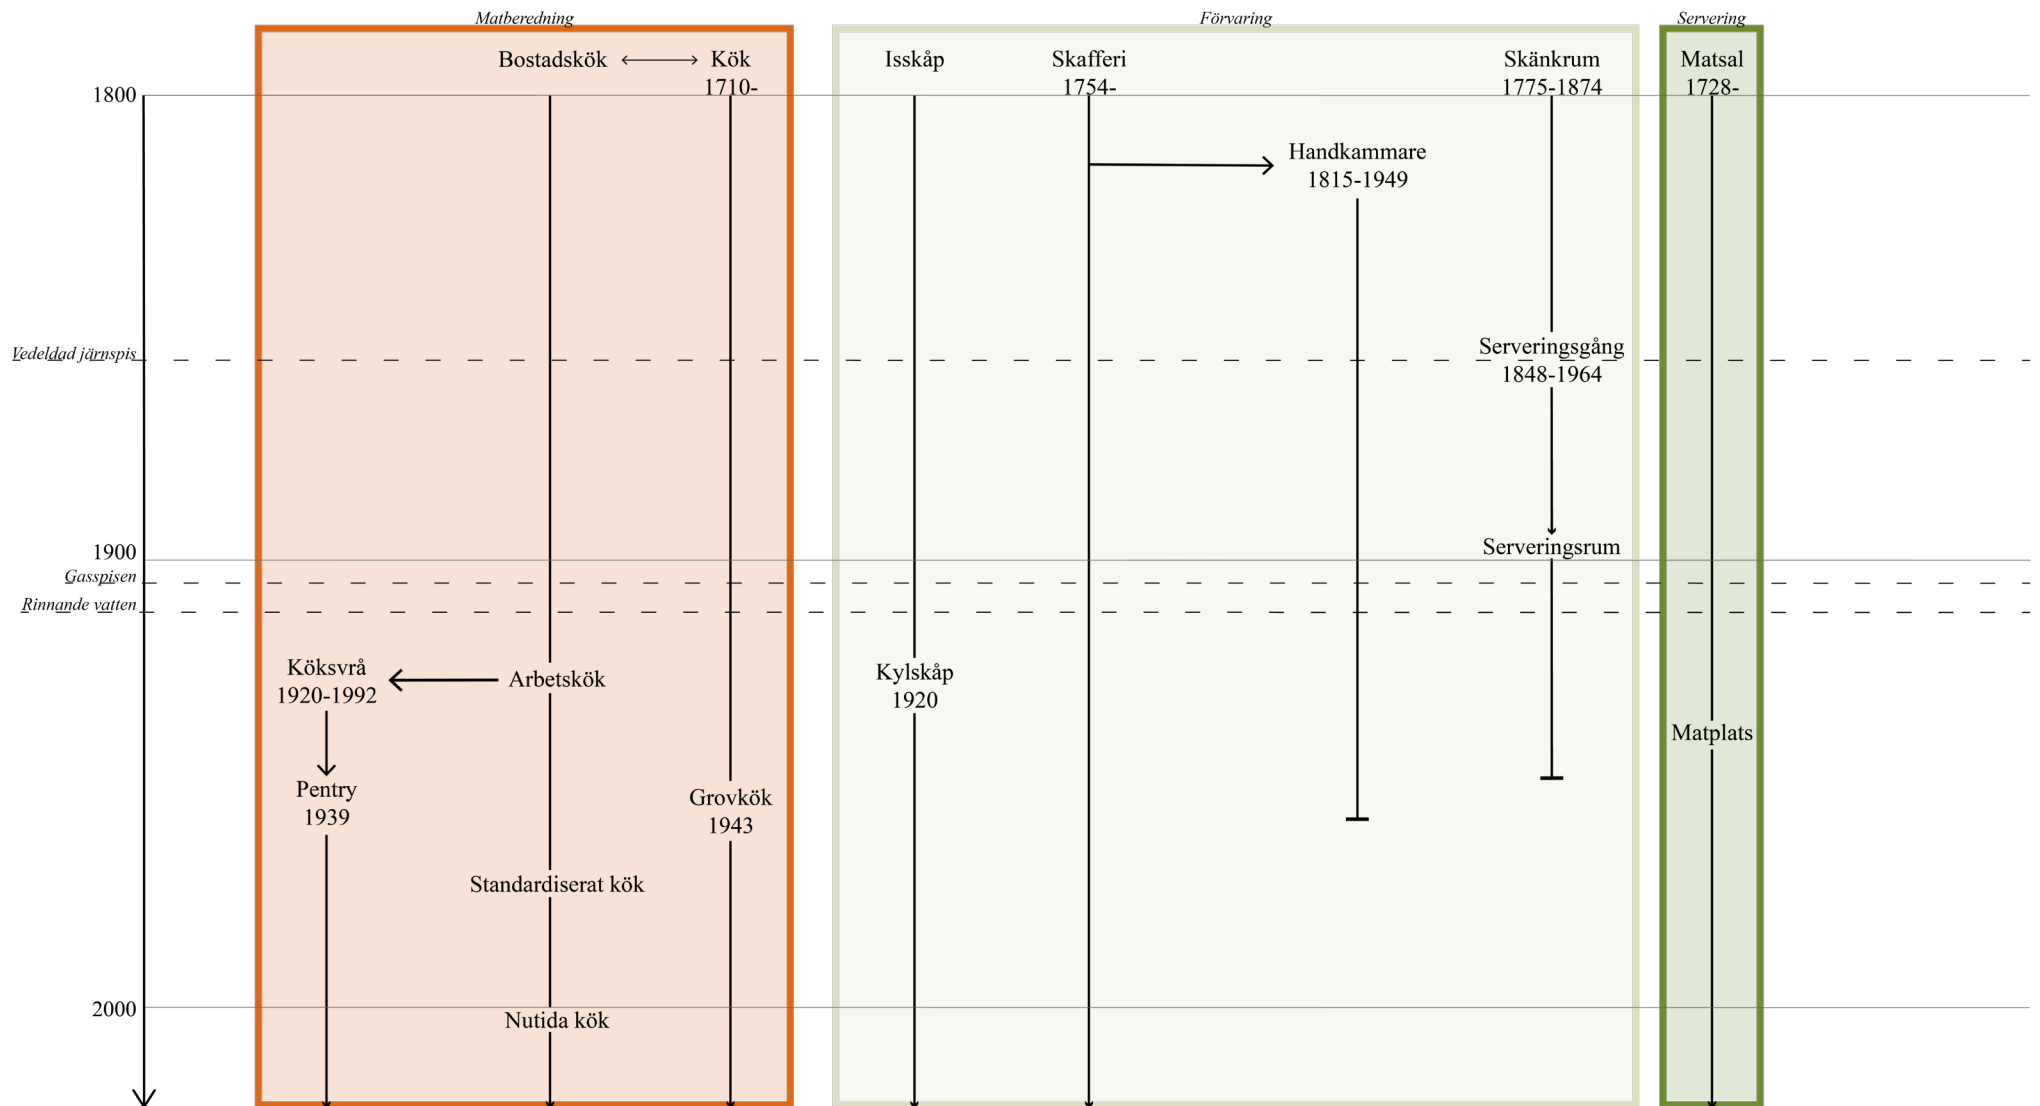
Matberedning

Förvaring

Servering

Bostadskök

Kök 1710-

Isskåp

Skafferi 1754-

Skänkrum 1775-1874

Matsal 1728-

1800

Handkammare 1815-1949

Vedeldad järnspis

Serveringsgång 1848-1964

1900

Serveringsrum

Gasspisen

Rinnande vatten

Köksvrå 1920-1992

Arbetskök

Kylskåp 1920

Matplats

Pentry 1939

Grovkök 1943

Standardiserat kök

2000

Nutida kök